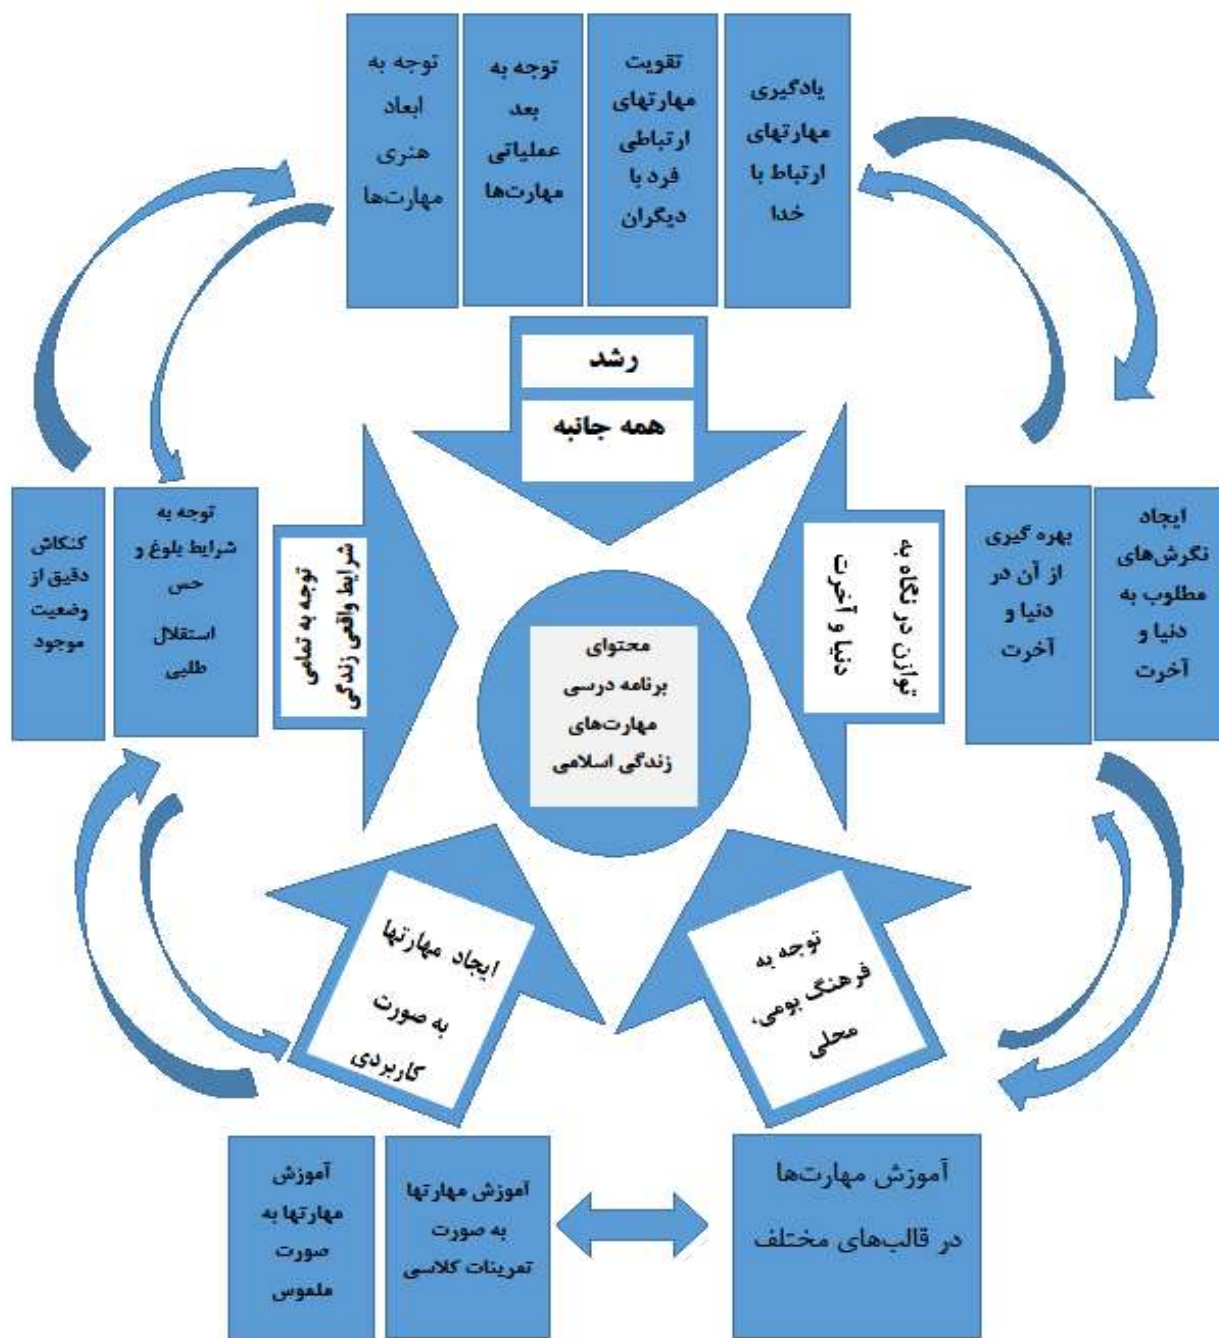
یادگیری مهارتهای ارتباط با خدا

تقویت مهارتهای ارتباطی فرد با دیگران

توجه به بعد عملیاتی مهارت‌ها

توجه به ابعاد هنری مهارت‌ها

رشد

همه جانبه

ایجاد نگرش‌های مطلوب به دنیا و آخرت

بهره گیری از آن در دنیا و آخرت

توازن در نگاه به دنیا و آخرت

محتوای برنامه درسی مهارت‌های زندگی اسلامی

توجه به تمامی شرایط واقعی زندگی

توجه به شرایط بلوغ و حس استقلال طلبی

کنکاش دقیق از وضعیت موجود

ایجاد مهارتها به صورت کاربردی

توجه به فرهنگ بومی، محلی

آموزش مهارت‌ها در قالب‌های مختلف

آموزش مهارتها به صورت تمرینات کلاسی

آموزش مهارتها به صورت ملموس